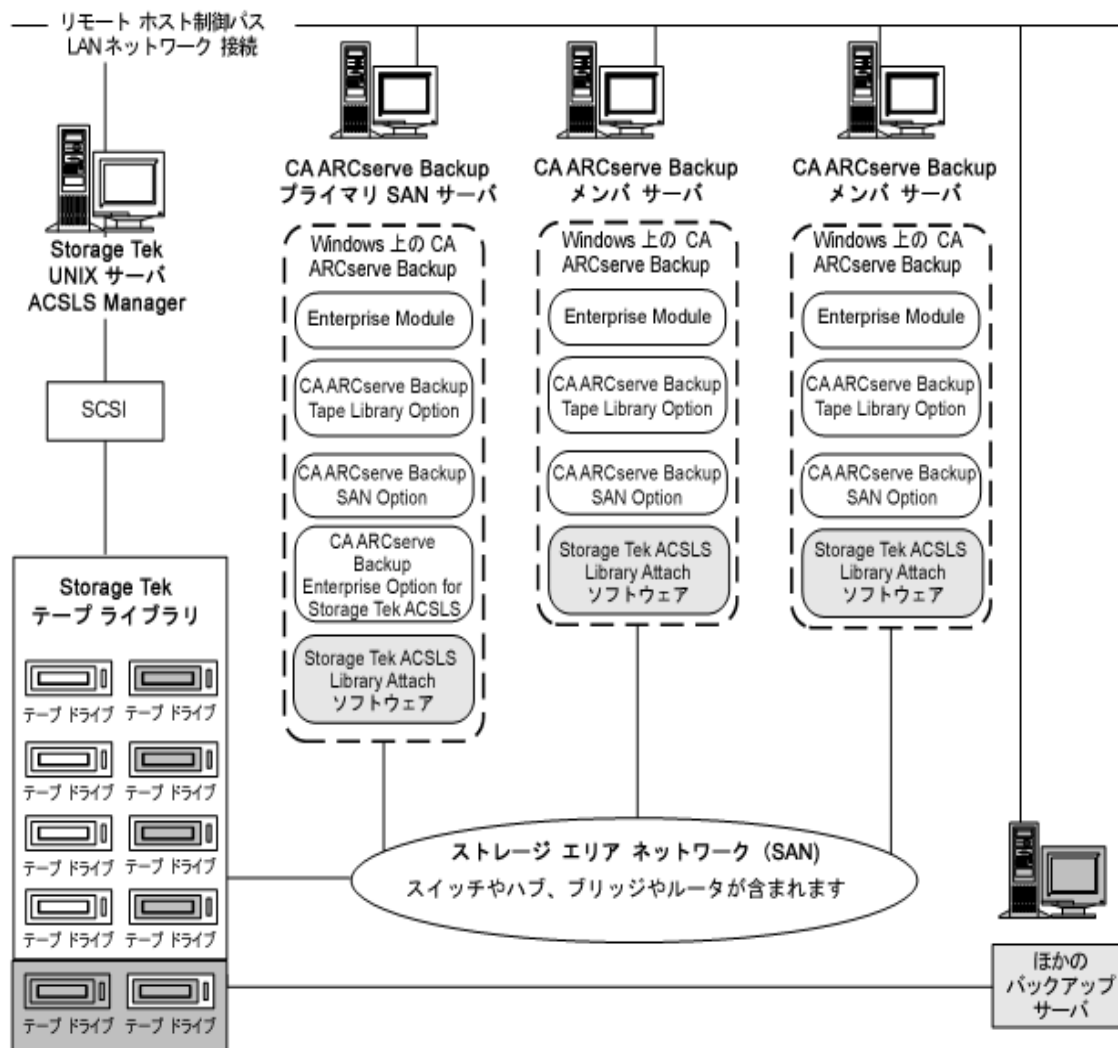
リモート ホスト制御パス
LANネットワーク 接続

Storage Tek
UNIX サーバ
ACSLS Manager

SCSI

Storage Tek
テープ ライブラリ

テープ ドライブ テープ ドライブ
テープ ドライブ テープ ドライブ
テープ ドライブ テープ ドライブ
テープ ドライブ テープ ドライブ
テープ ドライブ テープ ドライブ

CA ARCserve Backup
プライマリ SAN サーバ

Windows 上の CA ARCserve Backup

Enterprise Module

CA ARCserve Backup Tape Library Option

CA ARCserve Backup SAN Option

CA ARCserve Backup Enterprise Option for Storage Tek ACSLS

Storage Tek ACSLS Library Attach ソフトウェア

CA ARCserve Backup
メンバ サーバ

Windows 上の CA ARCserve Backup

Enterprise Module

CA ARCserve Backup Tape Library Option

CA ARCserve Backup SAN Option

Storage Tek ACSLS Library Attach ソフトウェア

CA ARCserve Backup
メンバ サーバ

Windows 上の CA ARCserve Backup

Enterprise Module

CA ARCserve Backup Tape Library Option

CA ARCserve Backup SAN Option

Storage Tek ACSLS Library Attach ソフトウェア

ストレージ エリア ネットワーク (SAN)
スイッチやハブ、ブリッジやルータが含まれます

ほかの
バックアップ
サーバ